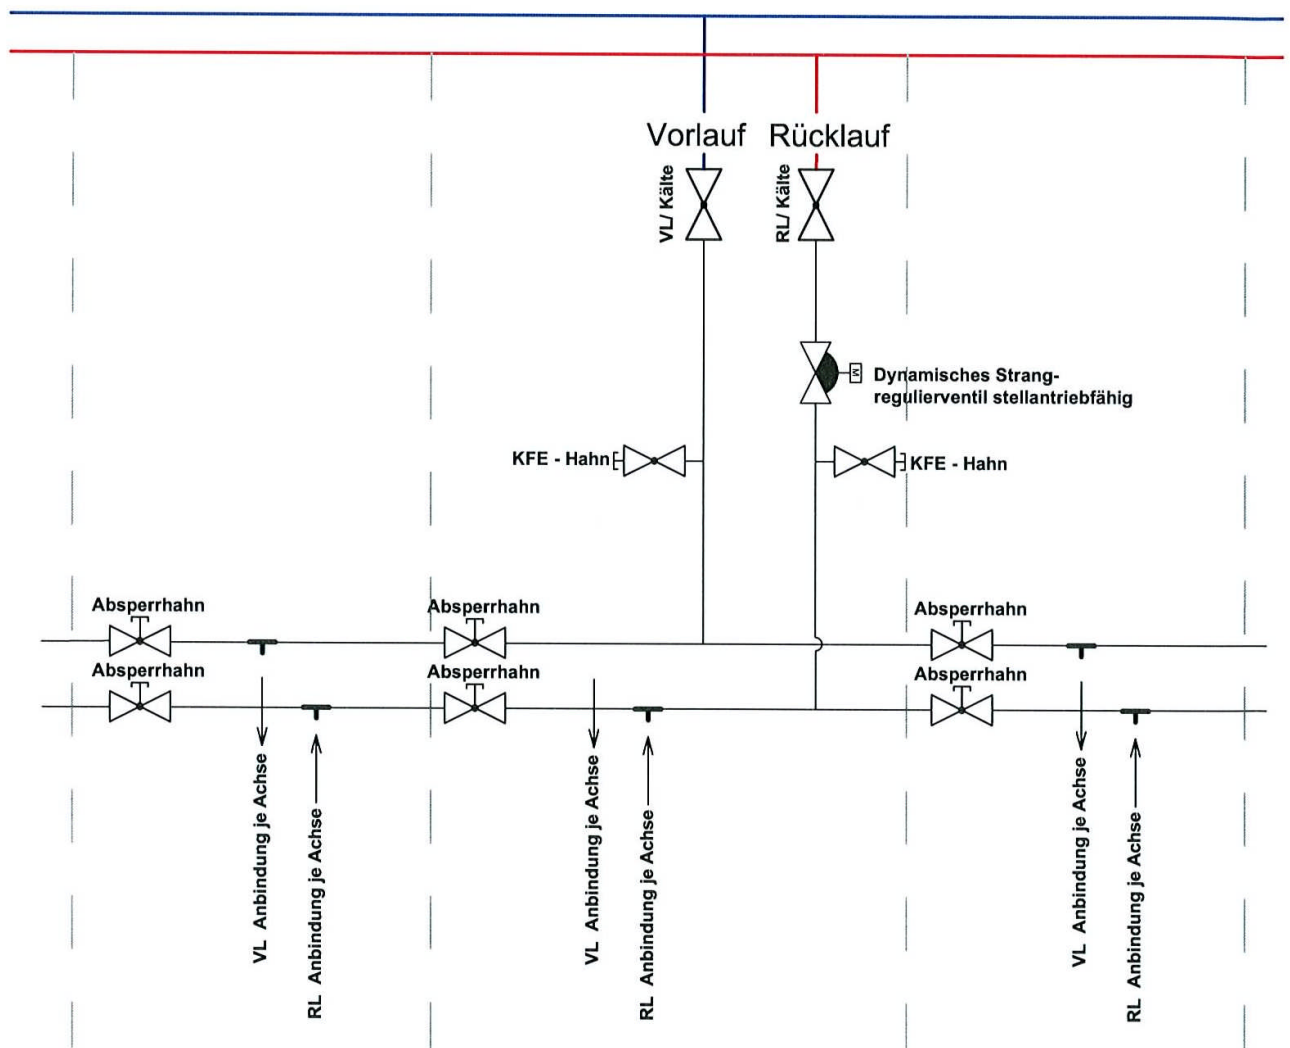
Vorlauf Rücklauf

VL/ Kälte

RL/ Kälte

M

Dynamisches Strangregulierventil stellantriebfähig

KFE - Hahn

KFE - Hahn

Absperrhahn

Absperrhahn

Absperrhahn

Absperrhahn

Absperrhahn

Absperrhahn

VL Anbindung je Achse

RL Anbindung je Achse

VL Anbindung je Achse

RL Anbindung je Achse

VL Anbindung je Achse

RL Anbindung je Achse